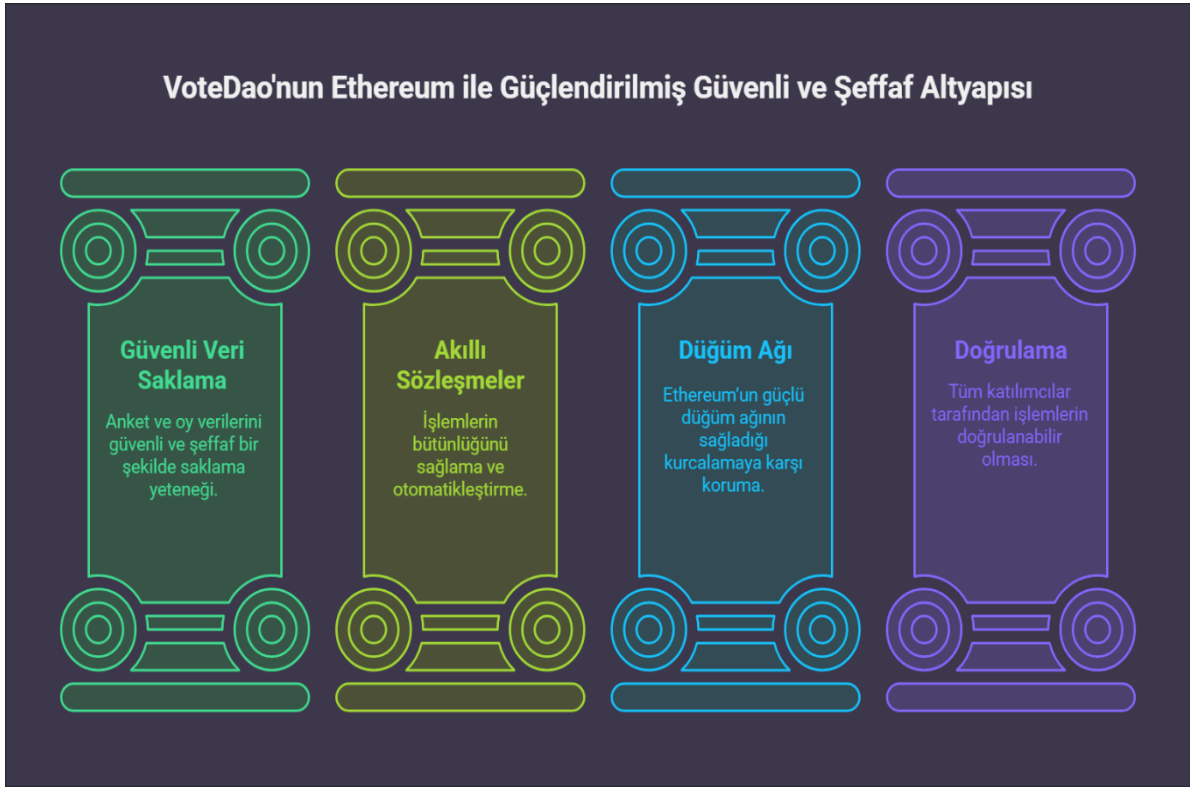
VoteDao'nun Ethereum ile Güçlendirilmiş Güvenli ve Şeffaf Altyapısı

Güvenli Veri Saklama

Anket ve oy verilerini güvenli ve şeffaf bir şekilde saklama yeteneği.

Akıllı Sözleşmeler

İşlemlerin bütünlüğünü sağlama ve otomatikleştirme.

Düğüm Ağı

Ethereum'un güçlü düğüm ağının sağladığı kurcalamaya karşı koruma.

Doğrulama

Tüm katılımcılar tarafından işlemlerin doğrulanabilir olması.